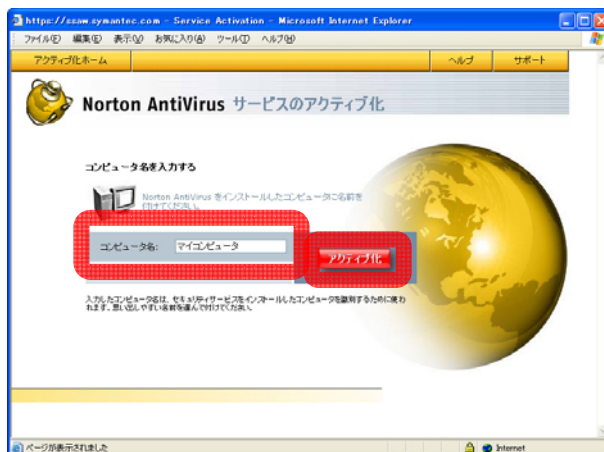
https://ssaw.symantec.com - Service Activation - Microsoft Internet Explorer
ファイル(F) 編集(E) 表示(V) お気に入り(A) ツール(T) ヘルプ(H)
アクティブ化ホーム
ヘルプ
サポート
Norton AntiVirus サービスのアクティブ化
コンピュータ名を入力する
Norton AntiVirus をインストールしたコンピュータに名前を付けてください。
コンピュータ名: マイコンピュータ
アクティブ化
入力したコンピュータ名は、セキュリティサービスをインストールしたコンピュータを識別するために使われます。思い出しやすい名前を選んで付けてください。
ページが表示されました
Internet